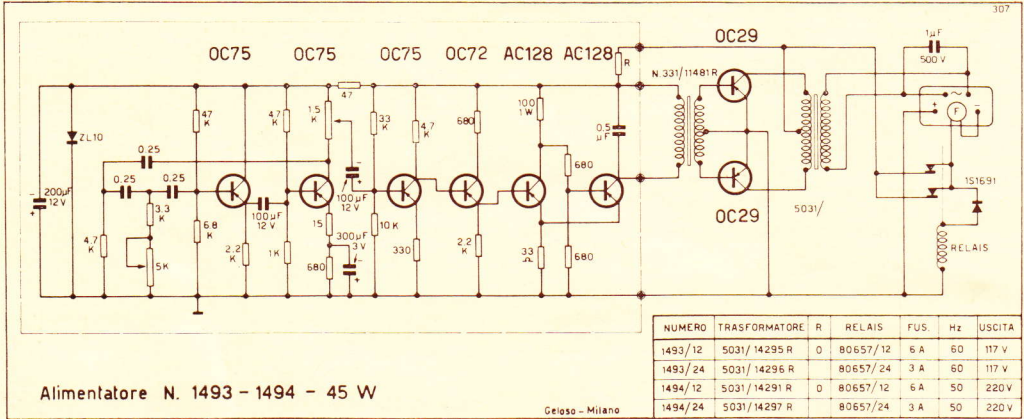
307

OC75 OC75 OC75 OC72 AC128 AC128 OC29

1μF 500 V

47 R N.331/11481 R

ZL10 0.25 0.25 0.25 200μF 12V 4.7 K 3.3 K 5K 47 K 6.8 K 100μF 12 V 2.2 K 4.7 K 1K 1.5 K 100μF 12 V 15 300μF 3 V 680 33 K 10 K 4.7 K 330 680 2.2 K 100 1W 33 Ω 680 680 0.5 μF

OC29 5031/ F 1S1691 RELAIS

| NUMERO | TRASFORMATORE | R | RELAIS | FUS. | Hz | USCITA |
|---|---|---|---|---|---|---|
| 1493/12 | 5031/14295 R | 0 | 80657/12 | 6 A | 60 | 117 V |
| 1493/24 | 5031/14296 R | | 80657/24 | 3 A | 60 | 117 V |
| 1494/12 | 5031/14291 R | 0 | 80657/12 | 6 A | 50 | 220 V |
| 1494/24 | 5031/14297 R | | 80657/24 | 3 A | 50 | 220 V |

Alimentatore N. 1493 - 1494 - 45 W

Geloso - Milano